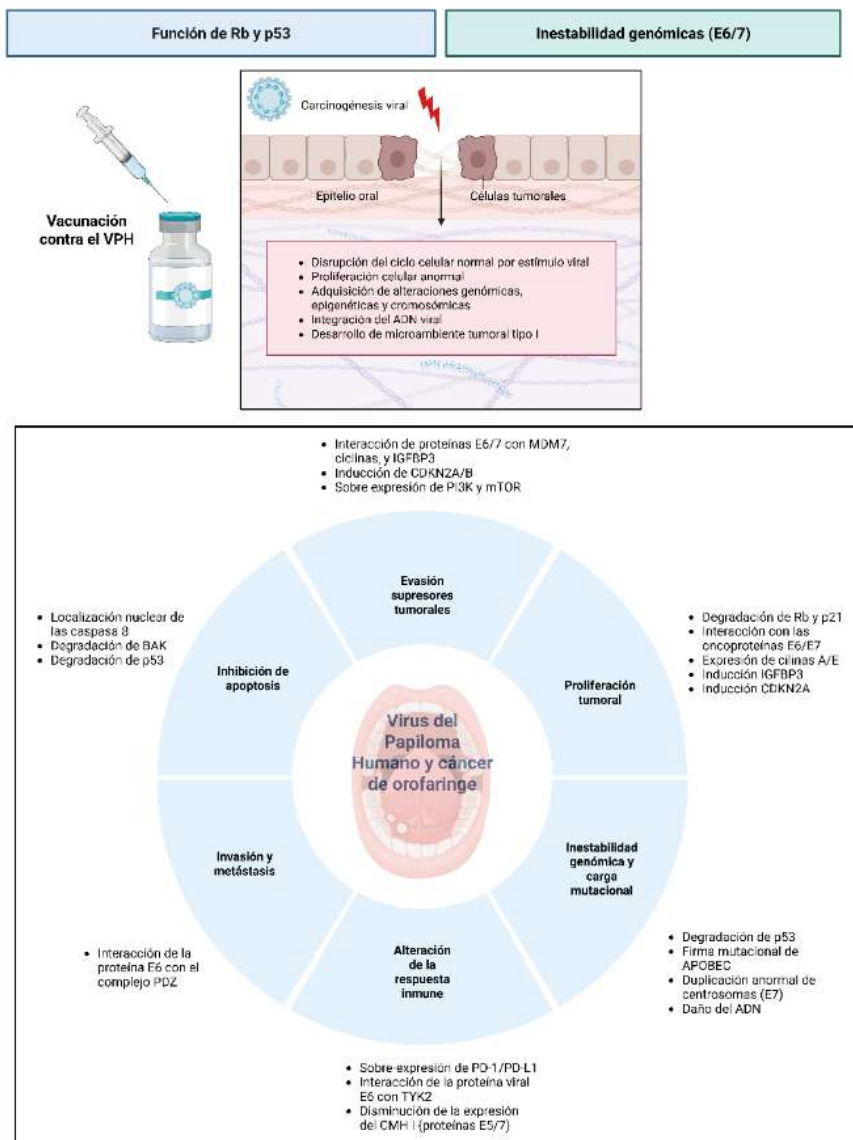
Función de Rb y p53

Inestabilidad genómicas (E6/7)

Vacunación contra el VPH

Carcinogénesis viral

Epitelio oral

Células tumorales

- Disrupción del ciclo celular normal por estímulo viral
- Proliferación celular anormal
- Adquisición de alteraciones genómicas, epigenéticas y cromosómicas
- Integración del ADN viral
- Desarrollo de microambiente tumoral tipo I

- Interacción de proteínas E6/7 con MDM7, ciclinas, y IGFBP3
- Inducción de CDKN2A/B
- Sobre expresión de PI3K y mTOR

Evasión supresores tumorales

- Localización nuclear de las caspasa 8
- Degradación de BAK
- Degradación de p53

Inhibición de apoptosis

- Degradación de Rb y p21
- Interacción con las oncoproteínas E6/E7
- Expresión de cilinas A/E
- Inducción IGFBP3
- Inducción CDKN2A

Proliferación tumoral

Virus del Papiloma Humano y cáncer de orofaringe

Invasión y metástasis

Inestabilidad genómica y carga mutacional

- Interacción de la proteína E6 con el complejo PDZ

Alteración de la respuesta inmune

- Degradación de p53
- Firma mutacional de APOBEC
- Duplicación anormal de centrosomas (E7)
- Daño del ADN

- Sobre expresión de PD-1/PD-L1
- Interacción de la proteína viral E6 con TYK2
- Disminución de la expresión del CMH I (proteínas E5/7)